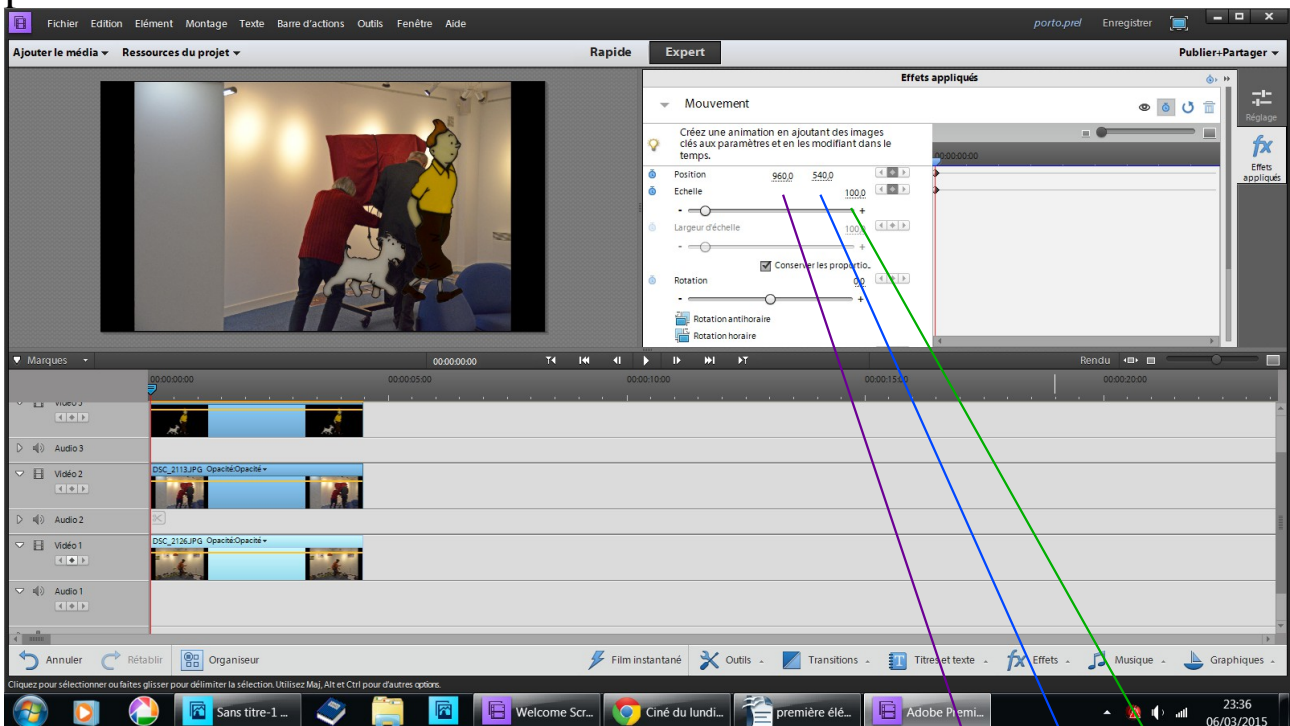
Fichier Edition Elément Montage Texte Barre d'actions Outils Fenêtre Aide
porto.prel Enregistrer

Ajouter le média ▾ Ressources du projet ▾ Rapide Expert Publier+Partager ▾

Effets appliqués

Mouvement

Créez une animation en ajoutant des images clés aux paramètres et en les modifiant dans le temps.

00:00:00:00

Position 960,0 540,0
Echelle 100,0
Largeur d'échelle 100,0
Conserver les proportio...
Rotation 0,0
Rotation antihoraire
Rotation horaire

Réglage
Effets appliqués

Marques 00:00:00:00 Rendu

00:00:00:00 00:00:05:00 00:00:10:00 00:00:15:00 00:00:20:00

Vidéo 3
Audio 3
Vidéo 2 DSC_2113.JPG Opacité:Opacité ▾
Audio 2
Vidéo 1 DSC_2126.JPG Opacité:Opacité ▾
Audio 1

Annuler Rétablir Organiseur Film instantané Outils Transitions Titres et texte Effets Musique Graphiques

Cliquez pour sélectionner ou faites glisser pour délimiter la sélection. Utilisez Maj, Alt et Ctrl pour d'autres options.

Sans titre-1 ... Welcome Scr... Ciné du lundi... première élé... Adobe Premi... 23:36 06/03/2015